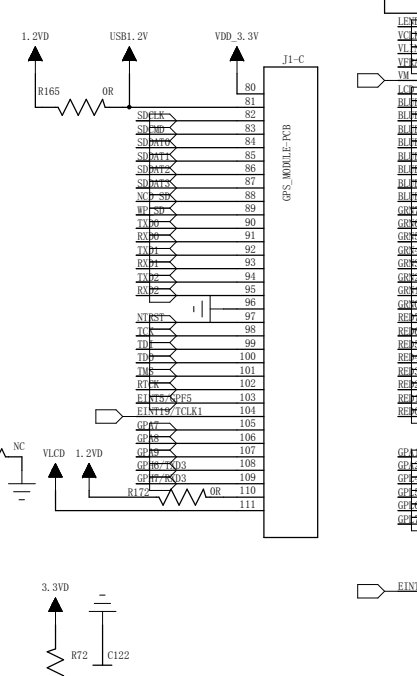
1.2VD
USB1.2V
VDD_3.3V
J1-C
R165
0R
80
81
SDCLK 82
SDCMD 83
SDDAT0 84
SDDAT1 85
SDDAT2 86
SDDAT3 87
NCD_SD 88
WP_SD 89
TXD0 90
RXD0 91
TXD1 92
RXD1 93
TXD2 94
RXD2 95
96
NTRST 97
TCK 98
TDI 99
TDO 100
TMS 101
RTCK 102
EINT5/GPF5 103
EINT19/TCLK1 104
GPA7 105
GPA8 106
GPA9 107
GPH6/TXD3 108
GPH7/RXD3 109
R172 0R 110
111
GPS_MODULE-PCB
NC
VLCD
1.2VD
3.3VD
R72
C122
LEN
VCL
VL
VFR
VM
LCD
BLU
BLU
BLU
BLU
BLU
BLU
BLU
BLU
GRE
GRE
GRE
GRE
GRE
GRE
GRE
GRE
RED
RED
RED
RED
RED
RED
RED
RED
GPE
GPE
GPE
GPE
GPE
GPE
EINT